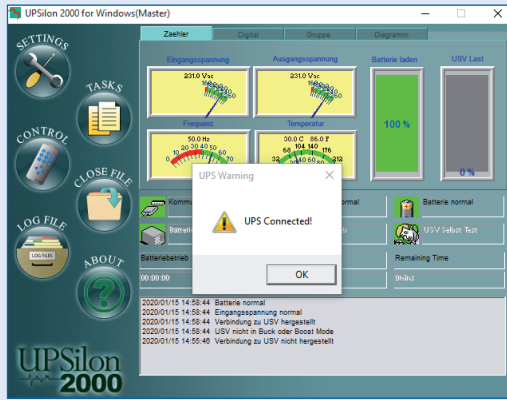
UPSilon 2000 for Windows(Master)

SETTINGS
TASKS
CONTROL
CLOSE FILE
LOG FILE
LOG FILES
ABOUT

Zaehler | Digital | Gruppe | Diagramm

Eingangsspannung
231.0 Vac

Ausgangsspannung
231.0 Vac

Batterie laden
100 %

USV Last
0 %

Frequenz
50.0 Hz
10 20 30 40 50 60

Temperatur
30.0 C 86.0 F
104 140 176 212
32 68

Kommu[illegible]
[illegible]ormal
Batterie normal
Batterie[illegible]
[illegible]s
USV Selbst Test

Batteriebetrieb
00:00:00

Remaining Time
Online

UPS Warning
UPS Connected!
OK

2020/01/15 14:58:44 Batterie normal
2020/01/15 14:58:44 Eingangsspannung normal
2020/01/15 14:58:44 Verbindung zu USV hergestellt
2020/01/15 14:58:44 USV nicht in Buck oder Boost Mode
2020/01/15 14:55:46 Verbindung zu USV nicht hergestellt

UPSilon
2000